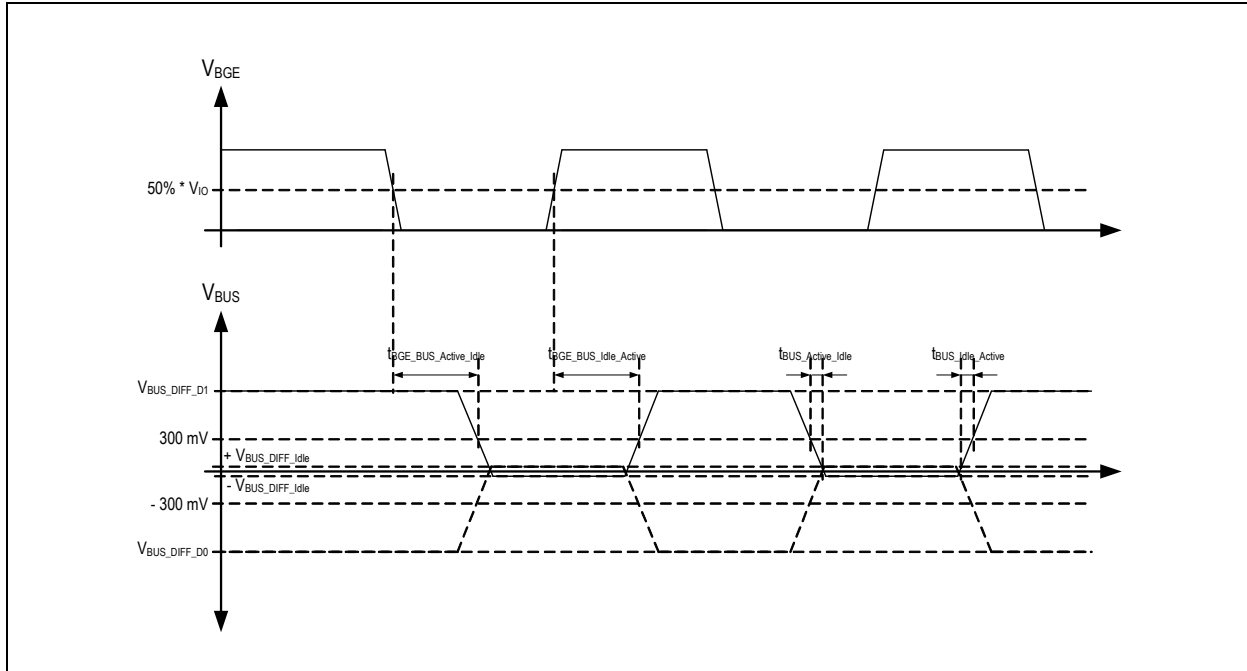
$V_{BGE}$

50% * $V_{IO}$

$V_{BUS}$

$t_{BGE\_BUS\_Active\_Idle}$

$t_{BGE\_BUS\_Idle\_Active}$

$t_{BUS\_Active\_Idle}$

$t_{BUS\_Idle\_Active}$

$V_{BUS\_DIFF\_D1}$

300 mV

+ $V_{BUS\_DIFF\_Idle}$

- $V_{BUS\_DIFF\_Idle}$

- 300 mV

$V_{BUS\_DIFF\_D0}$